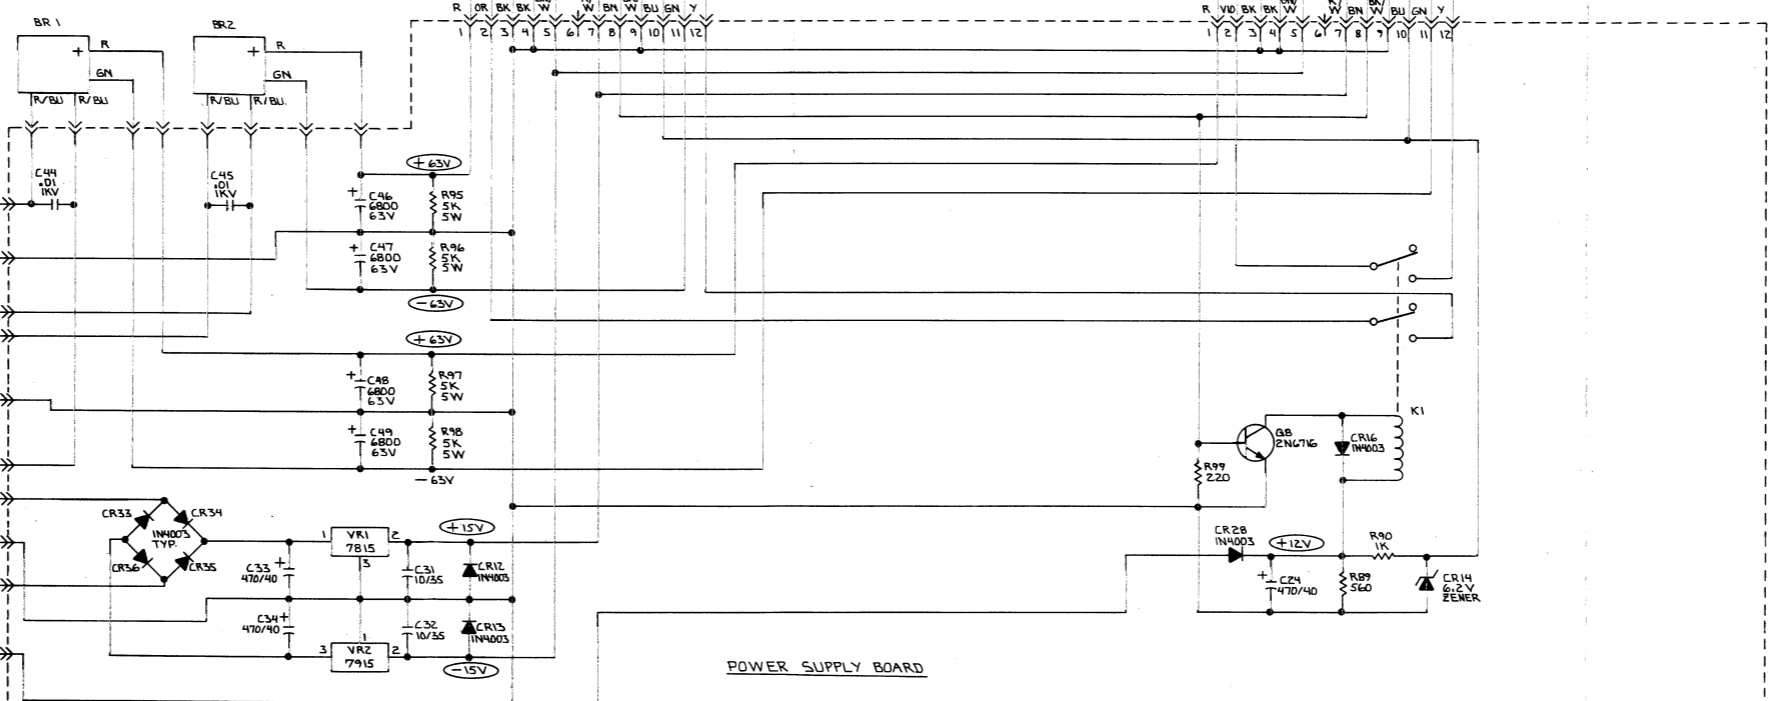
R OR BK BK W W BN W BU GN Y
1 2 3 4 5 6 7 8 9 10 11 12

R VIO BK BK W W BN W BU GN Y
1 2 3 4 5 6 7 8 9 10 11 12

BR1
+
R
GN
R/BU R/BU

BR2
+
R
GN
R/BU R/BU

C44 .01 1KV

C45 .01 1KV

+63V
C46 6800 63V
R95 5K 5W
C47 6800 63V
R96 5K 5W
−63V

+63V
C48 6800 63V
R97 5K 5W
C49 6800 63V
R98 5K 5W
−63V

CR33
CR34
1N4003 TYP.
CR36
CR35

C33 470/40
C34 470/40

1 VR1 7815 2
3
C31 10/35
+15V
CR12 1N4003

3 VR2 7915 2
1
C32 10/35
CR13 1N4003
−15V

K1
Q8 2N6716
CR16 1N4003
R99 220

CR28 1N4003
+12V
R90 1K
C24 470/40
R89 560
CR14 6.2V ZENER

POWER SUPPLY BOARD